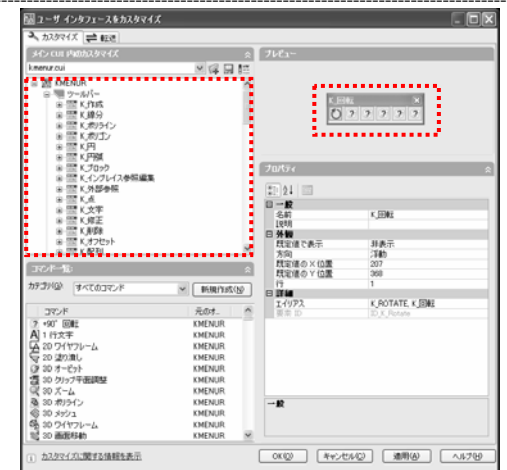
ユーザ インタフェースをカスタマイズ

カスタマイズ 転送

メイン CUI 内のカスタマイズ

kmenur.cui

KMENUR
ツールバー
K_作成
K_線分
K_ポリライン
K_ポリゴン
K_円
K_円弧
K_ブロック
K_インプレイス参照編集
K_外部参照
K_点
K_文字
K_修正
K_削除
K_オフセット

プレビュー

K_回転

プロパティ

一般
名前 K_回転
説明
外観
既定値で表示 非表示
方向 浮動
既定値の X 位置 207
既定値の Y 位置 368
行 1
詳細
エイリアス K_ROTATE, K_回転
要素 ID ID_K_Rotate

一般

コマンド一覧

カテゴリ(Y) すべてのコマンド 新規作成(N)

| コマンド | 元のオ... |
|---|---|
| +90° 回転 | KMENUR |
| 1 行文字 | KMENUR |
| 2D ワイヤフレーム | KMENUR |
| 2D 塗り潰し | KMENUR |
| 3D オービット | KMENUR |
| 3D クリップ平面調整 | KMENUR |
| 3D ズーム | KMENUR |
| 3D ポリライン | KMENUR |
| 3D メッシュ | KMENUR |
| 3D ワイヤフレーム | KMENUR |
| 3D 画面移動 | KMENUR |

カスタマイズに関する情報を表示

OK(O) キャンセル(C) 適用(A) ヘルプ(H)